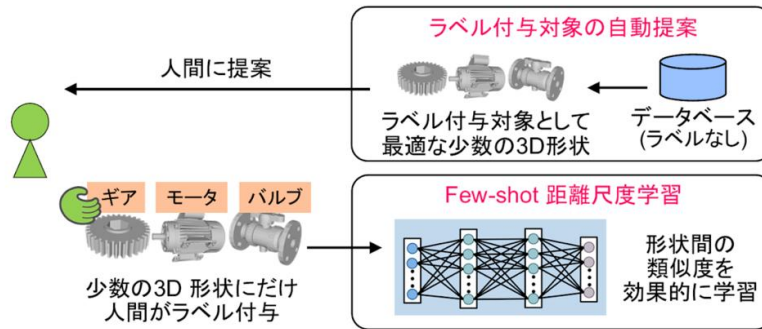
ラベル付与対象の自動提案

人間に提案

ラベル付与対象として
最適な少数の3D形状

データベース
(ラベルなし)

ギア　モータ　バルブ

少数の3D 形状にだけ
人間がラベル付与

Few-shot 距離尺度学習

形状間の
類似度を
効果的に学習